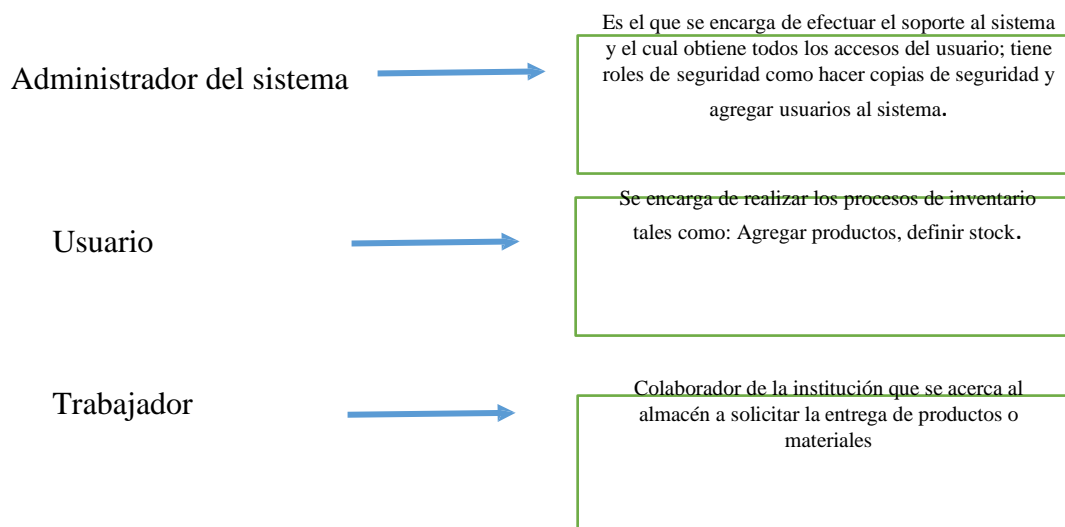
Administrador del sistema

Es el que se encarga de efectuar el soporte al sistema y el cual obtiene todos los accesos del usuario; tiene roles de seguridad como hacer copias de seguridad y agregar usuarios al sistema.

Usuario

Se encarga de realizar los procesos de inventario tales como: Agregar productos, definir stock.

Trabajador

Colaborador de la institución que se acerca al almacén a solicitar la entrega de productos o materiales